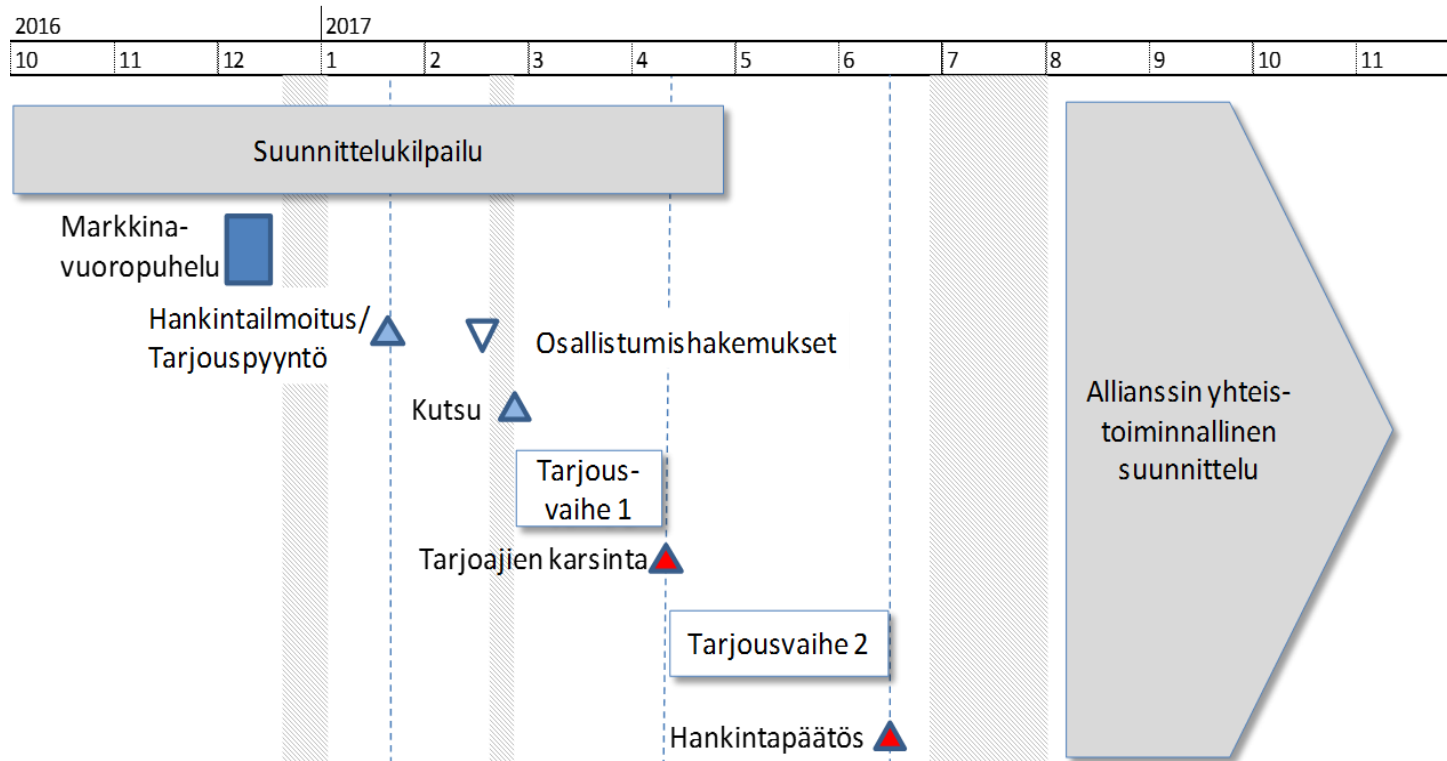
2016 2017

10 11 12 1 2 3 4 5 6 7 8 9 10 11

Suunnittelukilpailu

Markkina-vuoropuhelu

Hankintailmoitus/ Tarjouspyyntö

Osallistumishakemukset

Kutsu

Tarjous-vaihe 1

Tarjoajien karsinta

Tarjousvaihe 2

Hankintapäätös

Allianssin yhteis-toiminnallinen suunnittelu